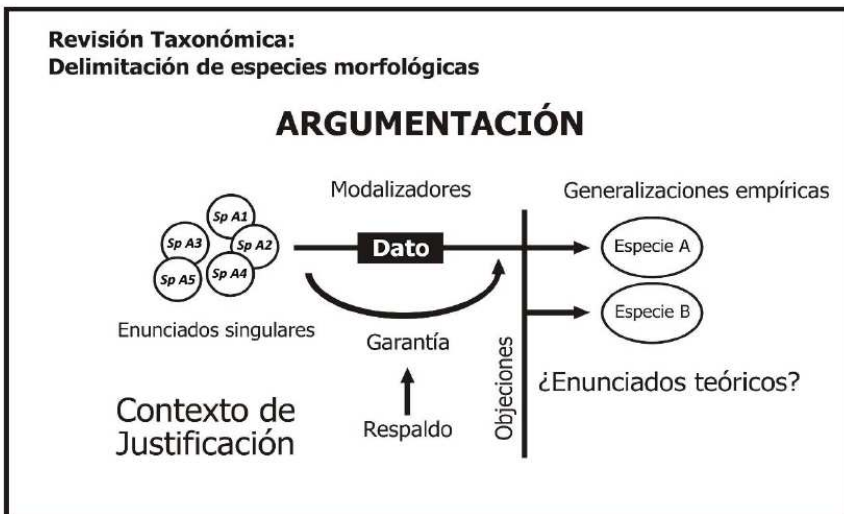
Revisión Taxonómica:
Delimitación de especies morfológicas

ARGUMENTACIÓN

Modalizadores

Generalizaciones empíricas

Sp A1
Sp A3
Sp A2
Sp A5
Sp A4

Dato

Especie A

Especie B

Enunciados singulares

Garantía

Objeciones

¿Enunciados teóricos?

Contexto de Justificación

Respaldo